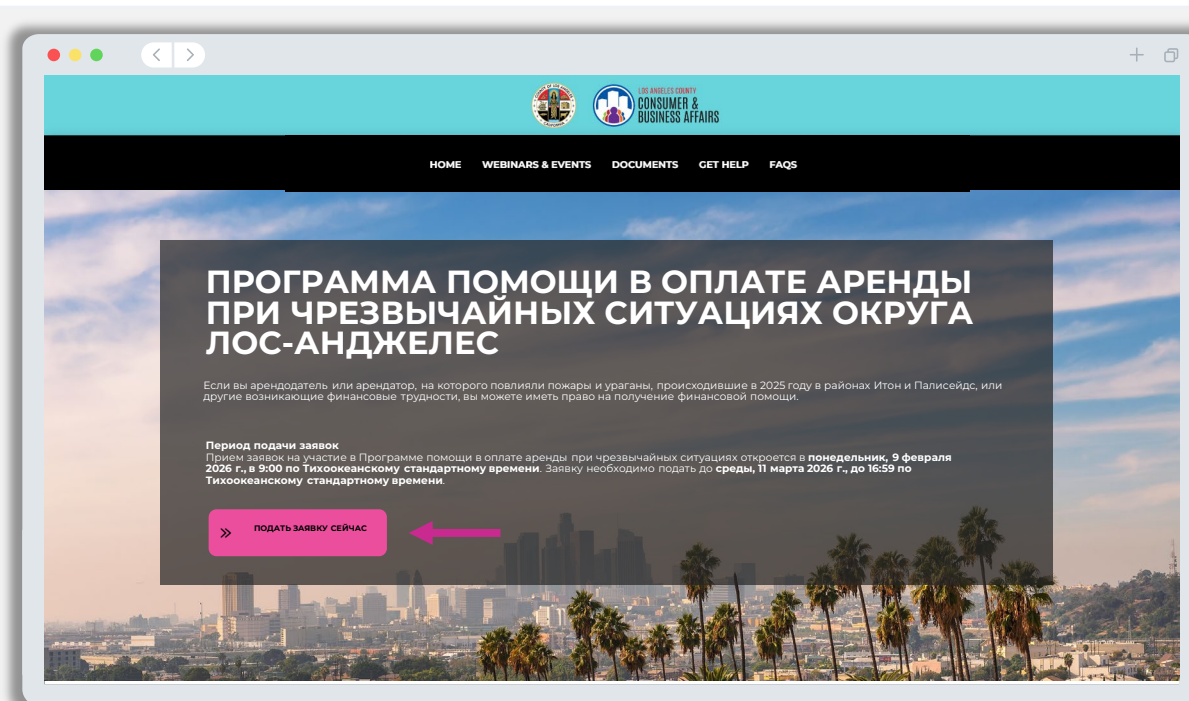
LOS ANGELES COUNTY
CONSUMER & BUSINESS AFFAIRS

HOME WEBINARS & EVENTS DOCUMENTS GET HELP FAQS

ПРОГРАММА ПОМОЩИ В ОПЛАТЕ АРЕНДЫ ПРИ ЧРЕЗВЫЧАЙНЫХ СИТУАЦИЯХ ОКРУГА ЛОС-АНДЖЕЛЕС

Если вы арендодатель или арендатор, на которого повлияли пожары и ураганы, происходившие в 2025 году в районах Итон и Палисейдс, или другие возникающие финансовые трудности, вы можете иметь право на получение финансовой помощи.

Период подачи заявок
Прием заявок на участие в Программе помощи в оплате аренды при чрезвычайных ситуациях откроется в **понедельник, 9 февраля 2026 г., в 9:00 по Тихоокеанскому стандартному времени**. Заявку необходимо подать до **среды, 11 марта 2026 г., до 16:59 по Тихоокеанскому стандартному времени**.

ПОДАТЬ ЗАЯВКУ СЕЙЧАС